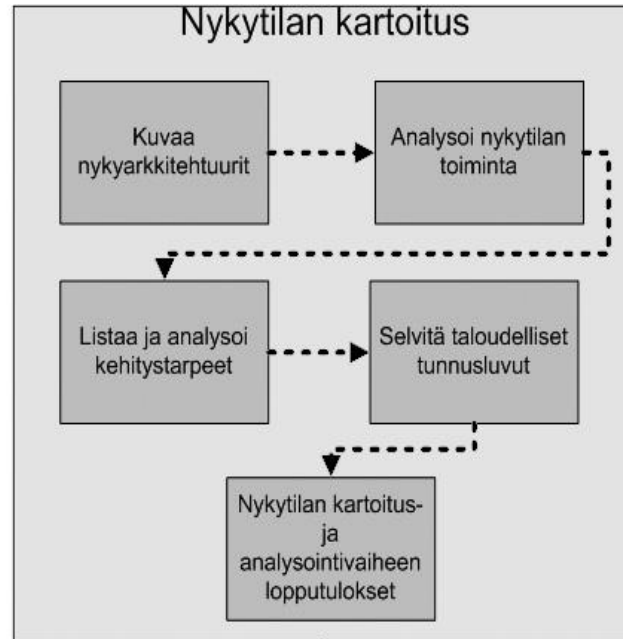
Nykytilan kartoitus

Kuvaa nykyarkkitehtuurit

Analysoi nykytilan toiminta

Listaa ja analysoi kehitystarpeet

Selvitä taloudelliset tunnusluvut

Nykytilan kartoitus- ja analysointivaiheen lopputulokset